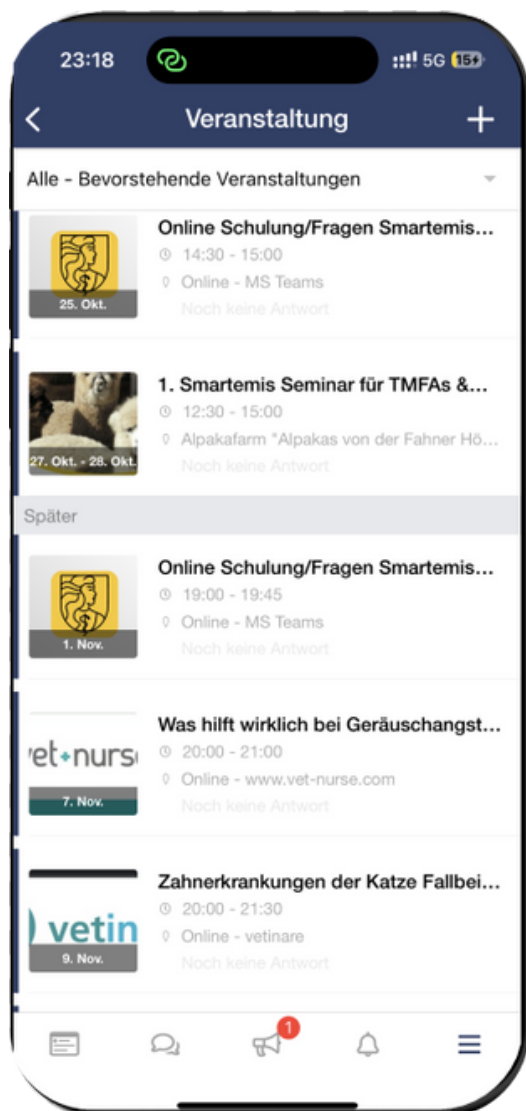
23:18
5G 15

Veranstaltung

Alle - Bevorstehende Veranstaltungen

25. Okt.
Online Schulung/Fragen Smartemis...
14:30 - 15:00
Online - MS Teams
Noch keine Antwort

27. Okt. - 28. Okt.
1. Smartemis Seminar für TMFAs &...
12:30 - 15:00
Alpakafarm "Alpakas von der Fahner Hö...
Noch keine Antwort

Später

1. Nov.
Online Schulung/Fragen Smartemis...
19:00 - 19:45
Online - MS Teams
Noch keine Antwort

vet+nurs
7. Nov.
Was hilft wirklich bei Geräuschangst...
20:00 - 21:00
Online - www.vet-nurse.com
Noch keine Antwort

vetin
9. Nov.
Zahnerkrankungen der Katze Fallbei...
20:00 - 21:30
Online - vetinare
Noch keine Antwort

1